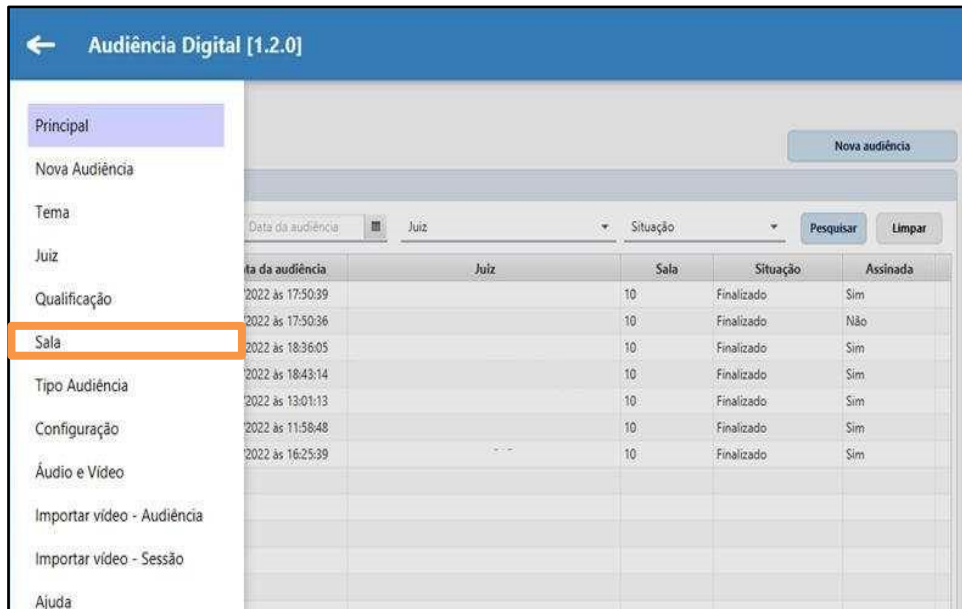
Audiência Digital [1.2.0]

Principal
Nova Audiência
Tema
Juiz
Qualificação
Sala
Tipo Audiência
Configuração
Áudio e Vídeo
Importar vídeo - Audiência
Importar vídeo - Sessão
Ajuda

Nova audiência

Data da audiência | Juiz | Situação | Pesquisar | Limpar

| ta da audiência | Juiz | Sala | Situação | Assinada |
|---|---|---|---|---|
| 2022 às 17:50:39 | | 10 | Finalizado | Sim |
| 2022 às 17:50:36 | | 10 | Finalizado | Não |
| 2022 às 18:36:05 | | 10 | Finalizado | Sim |
| 2022 às 18:43:14 | | 10 | Finalizado | Sim |
| 2022 às 13:01:13 | | 10 | Finalizado | Sim |
| 2022 às 11:58:48 | | 10 | Finalizado | Sim |
| 2022 às 16:25:39 | | 10 | Finalizado | Sim |